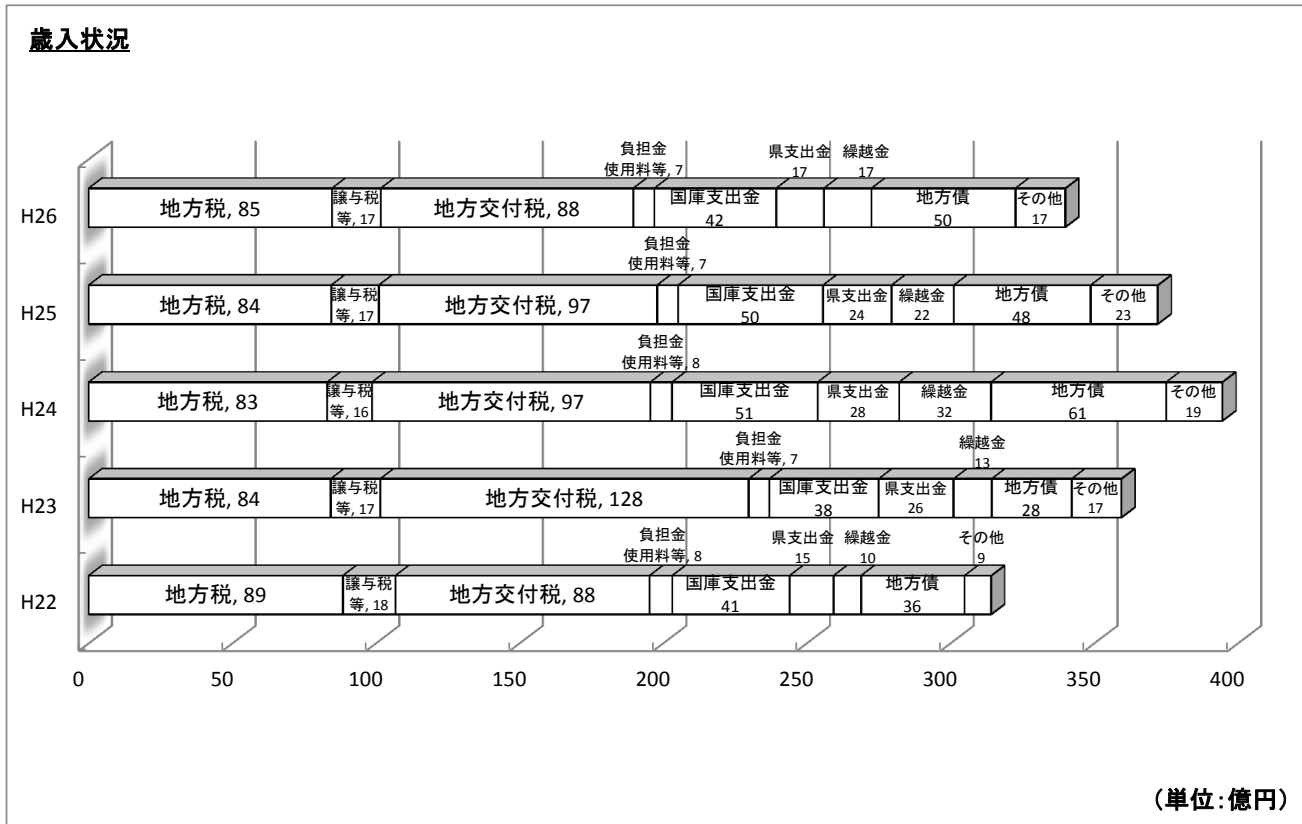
歳入状況

負担金
使用料等, 7
県支出金
17
繰越金
17

H26
地方税, 85
譲与税
等, 17
地方交付税, 88
国庫支出金
42
地方債
50
その他
17

負担金
使用料等, 7

H25
地方税, 84
譲与税
等, 17
地方交付税, 97
国庫支出金
50
県支出金
24
繰越金
22
地方債
48
その他
23

負担金
使用料等, 8

H24
地方税, 83
譲与税
等, 16
地方交付税, 97
国庫支出金
51
県支出金
28
繰越金
32
地方債
61
その他
19

負担金
使用料等, 7
繰越金
13

H23
地方税, 84
譲与税
等, 17
地方交付税, 128
国庫支出金
38
県支出金
26
地方債
28
その他
17

負担金
使用料等, 8
県支出金
15
繰越金
10
その他
9

H22
地方税, 89
譲与税
等, 18
地方交付税, 88
国庫支出金
41
地方債
36

0 50 100 150 200 250 300 350 400

（単位:億円）